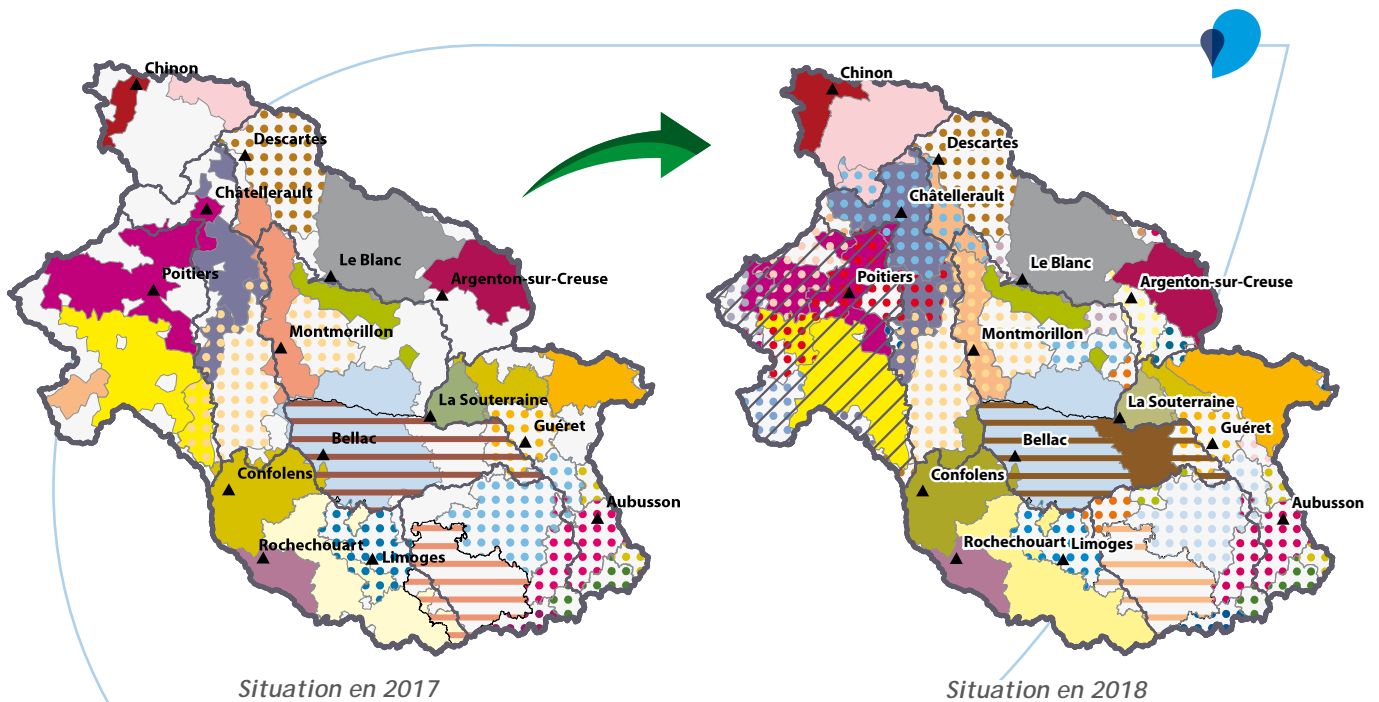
Chinon
Descartes
Châtellerault
Le Blanc
Argenton-sur-Creuse
Poitiers
Montmorillon
La Souterraine
Guéret
Bellac
Confolens
Aubusson
Rochechouart
Limoges

Situation en 2017

Chinon
Descartes
Châtellerault
Le Blanc
Argenton-sur-Creuse
Poitiers
Montmorillon
La Souterraine
Guéret
Bellac
Confolens
Aubusson
Rochechouart
Limoges

Situation en 2018